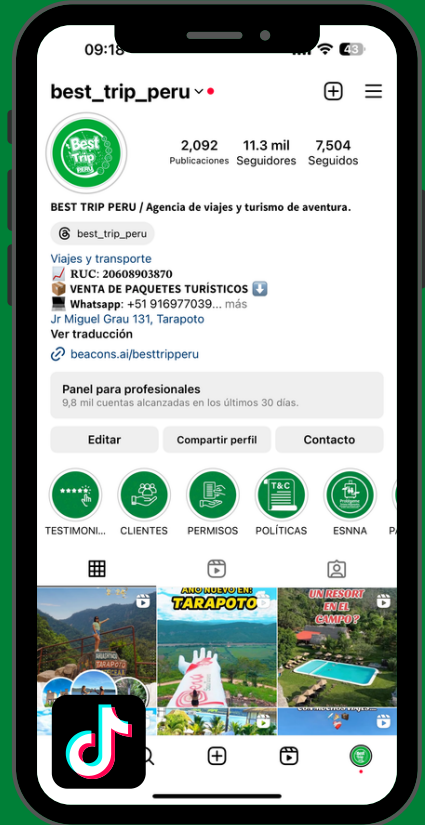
09:18

43

best_trip_peru

Best Trip PERU

2,092
Publicaciones

11.3 mil
Seguidores

7,504
Seguidos

BEST TRIP PERU / Agencia de viajes y turismo de aventura.

best_trip_peru

Viajes y transporte
📈 RUC: 20608903870
📦 VENTA DE PAQUETES TURÍSTICOS ⬇️
💻 Whatsapp: +51 916977039... más
Jr Miguel Grau 131, Tarapoto
Ver traducción
beacons.ai/besttripperu

Panel para profesionales
9,8 mil cuentas alcanzadas en los últimos 30 días.

Editar
Compartir perfil
Contacto

TESTIMONI...
CLIENTES
PERMISOS
POLÍTICAS
ESNNA
PA

T&C

AÑO NUEVO EN TARAPOTO

UN RESORT EN EL CAMPO?

TARAPOTO